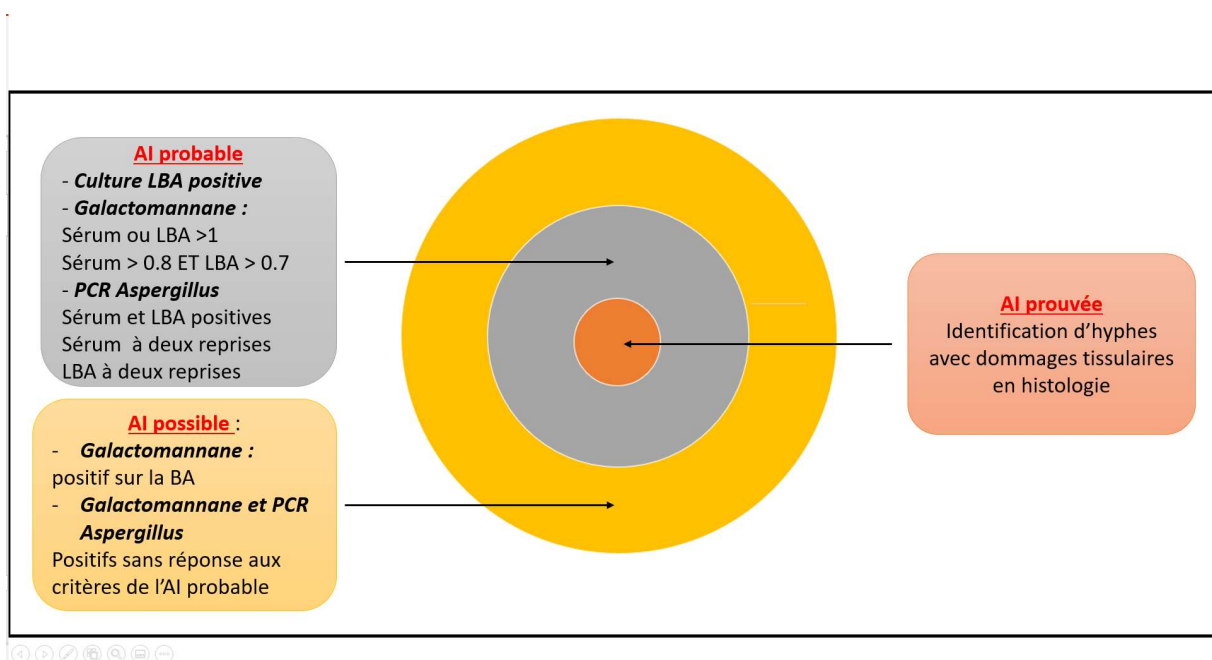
AI probable
- Culture LBA positive
- Galactomannane :
Sérum ou LBA >1
Sérum > 0.8 ET LBA > 0.7
- PCR Aspergillus
Sérum et LBA positives
Sérum à deux reprises
LBA à deux reprises

AI possible :
- Galactomannane :
positif sur la BA
- Galactomannane et PCR Aspergillus
Positifs sans réponse aux critères de l'AI probable

AI prouvée
Identification d'hyphes avec dommages tissulaires en histologie